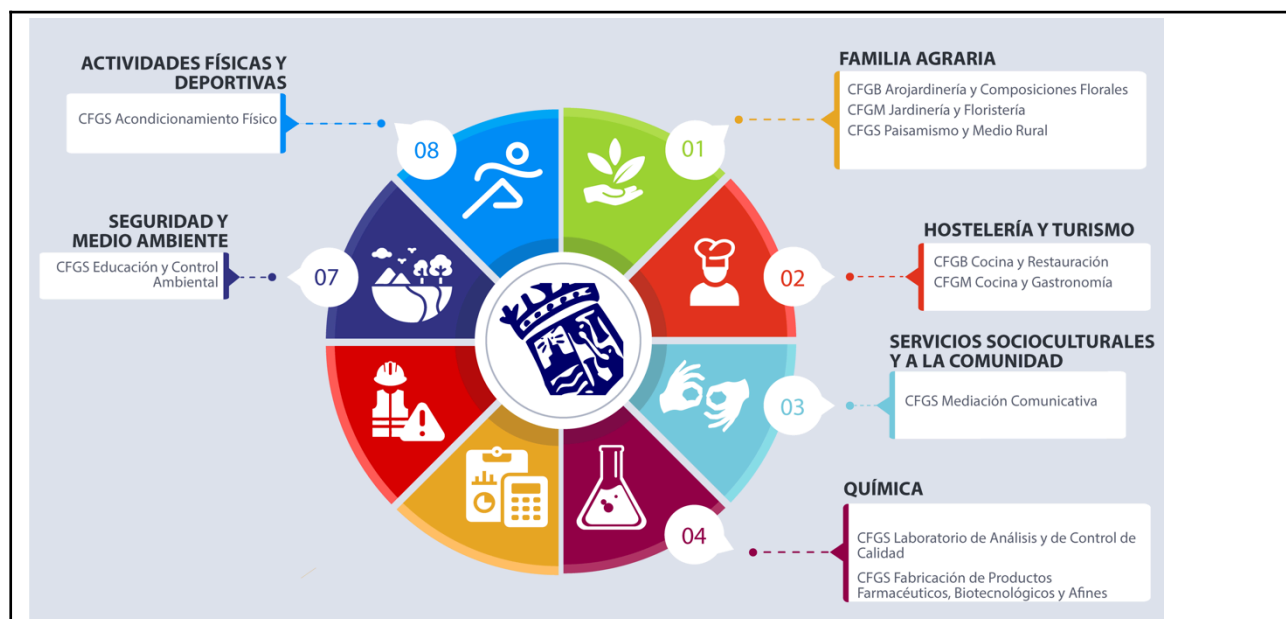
ACTIVIDADES FÍSICAS Y DEPORTIVAS

CFGS Acondicionamiento Físico

08

SEGURIDAD Y MEDIO AMBIENTE

CFGS Educación y Control Ambiental

07

FAMILIA AGRARIA

CFGB Arojardinería y Composiciones Florales
CFGM Jardinería y Floristería
CFGS Paisamismo y Medio Rural

01

HOSTELERÍA Y TURISMO

CFGB Cocina y Restauración
CFGM Cocina y Gastronomía

02

SERVICIOS SOCIOCULTURALES Y A LA COMUNIDAD

CFGS Mediación Comunicativa

03

QUÍMICA

CFGS Laboratorio de Análisis y de Control de Calidad

CFGS Fabricación de Productos Farmacéuticos, Biotecnológicos y Afines

04